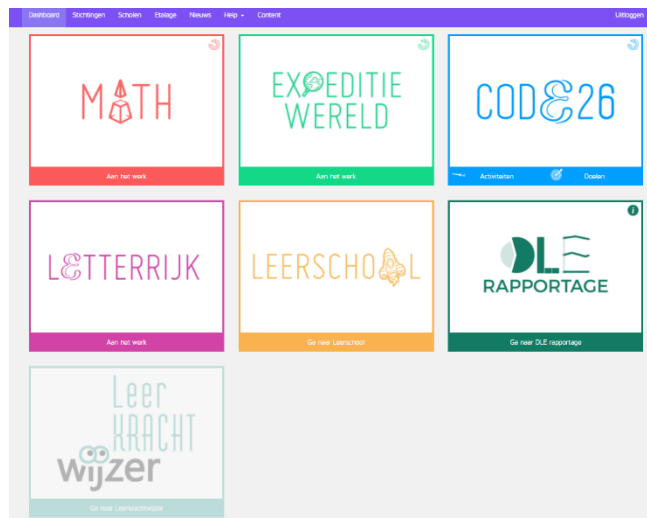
Dashboard Stichtingen Scholen Etalage Nieuws Help Content Uitloggen

MATH
Aan het werk

EXPEDITIE WERELD
Aan het werk

CODE26
Activiteiten Doelen

LETTERRIJK
Aan het werk

LEERSCHOOL
Ga naar Leerschool

DLE RAPPORTAGE
Ga naar DLE rapportage

Leer KRACHT wijzer
Ga naar Leerkrachtwijzer